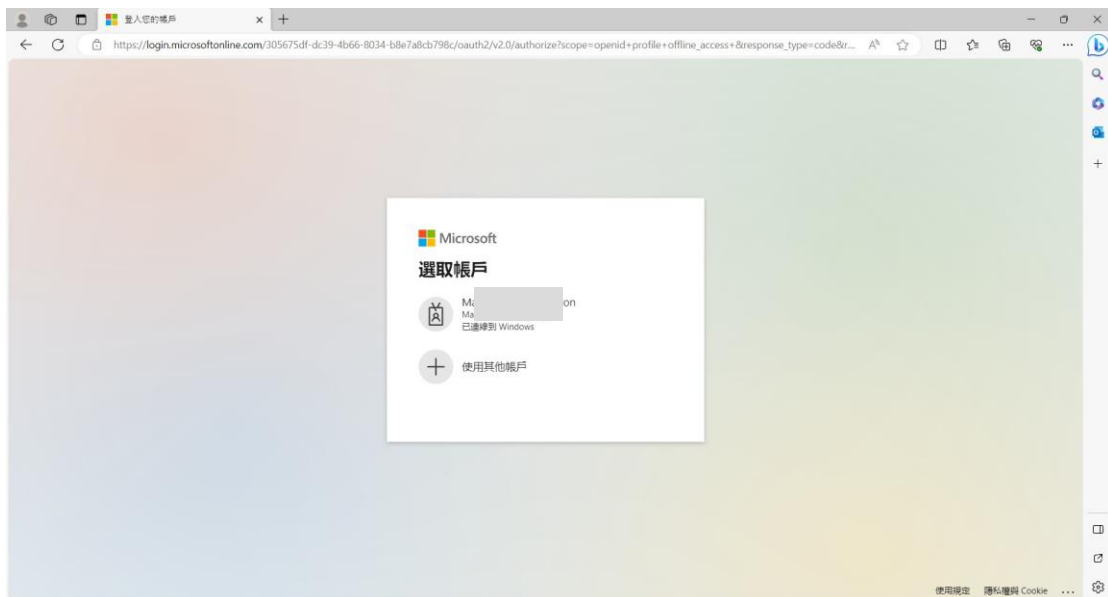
登入您的帳戶

https://login.microsoftonline.com/305675df-dc39-4b66-8034-b8e7a8cb798c/oauth2/v2.0/authorize?scope=openid+profile+offline_access+&response_type=code&r...

Microsoft

選取帳戶

Ma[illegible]on
Ma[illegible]
已連線到 Windows

使用其他帳戶

使用規定 隱私權與 Cookie ...